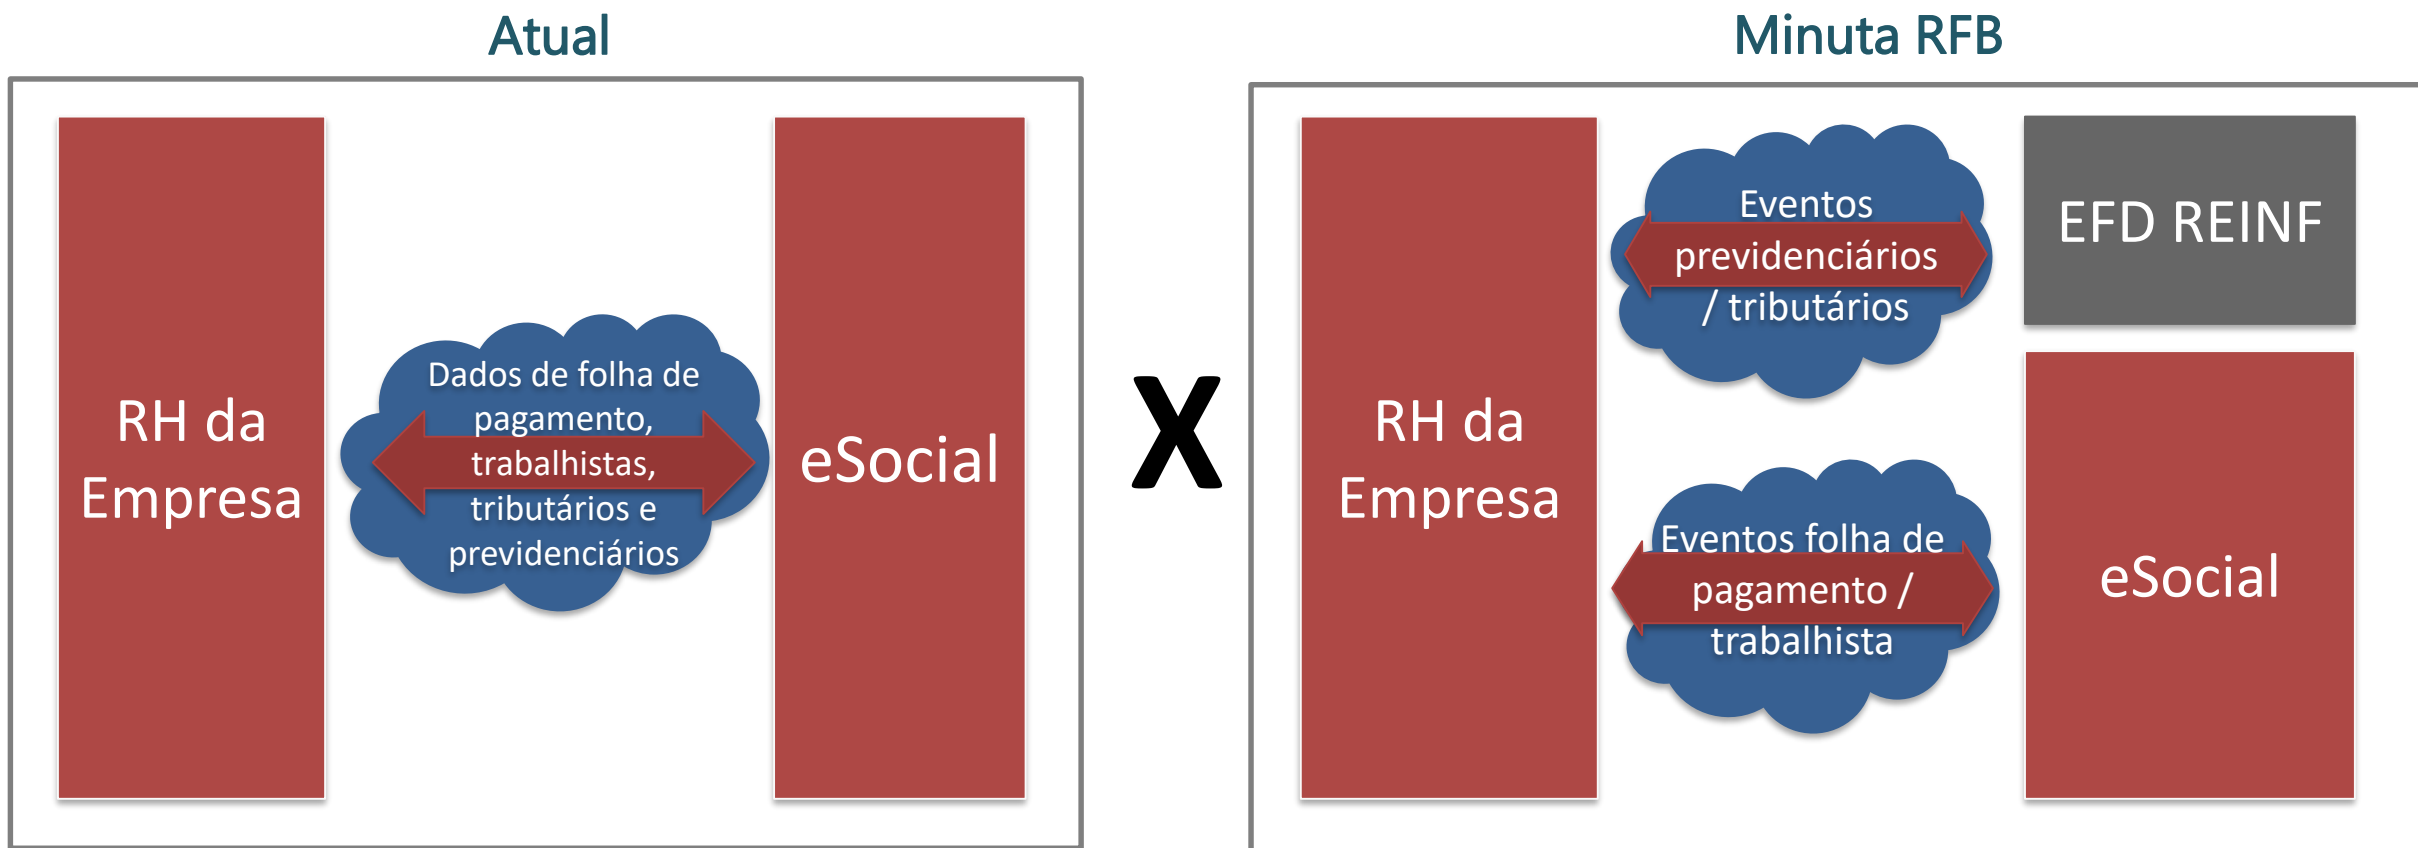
Atual

RH da Empresa

Dados de folha de pagamento, trabalhistas, tributários e previdenciários

eSocial

X

Minuta RFB

RH da Empresa

Eventos previdenciários / tributários

EFD REINF

Eventos folha de pagamento / trabalhista

eSocial